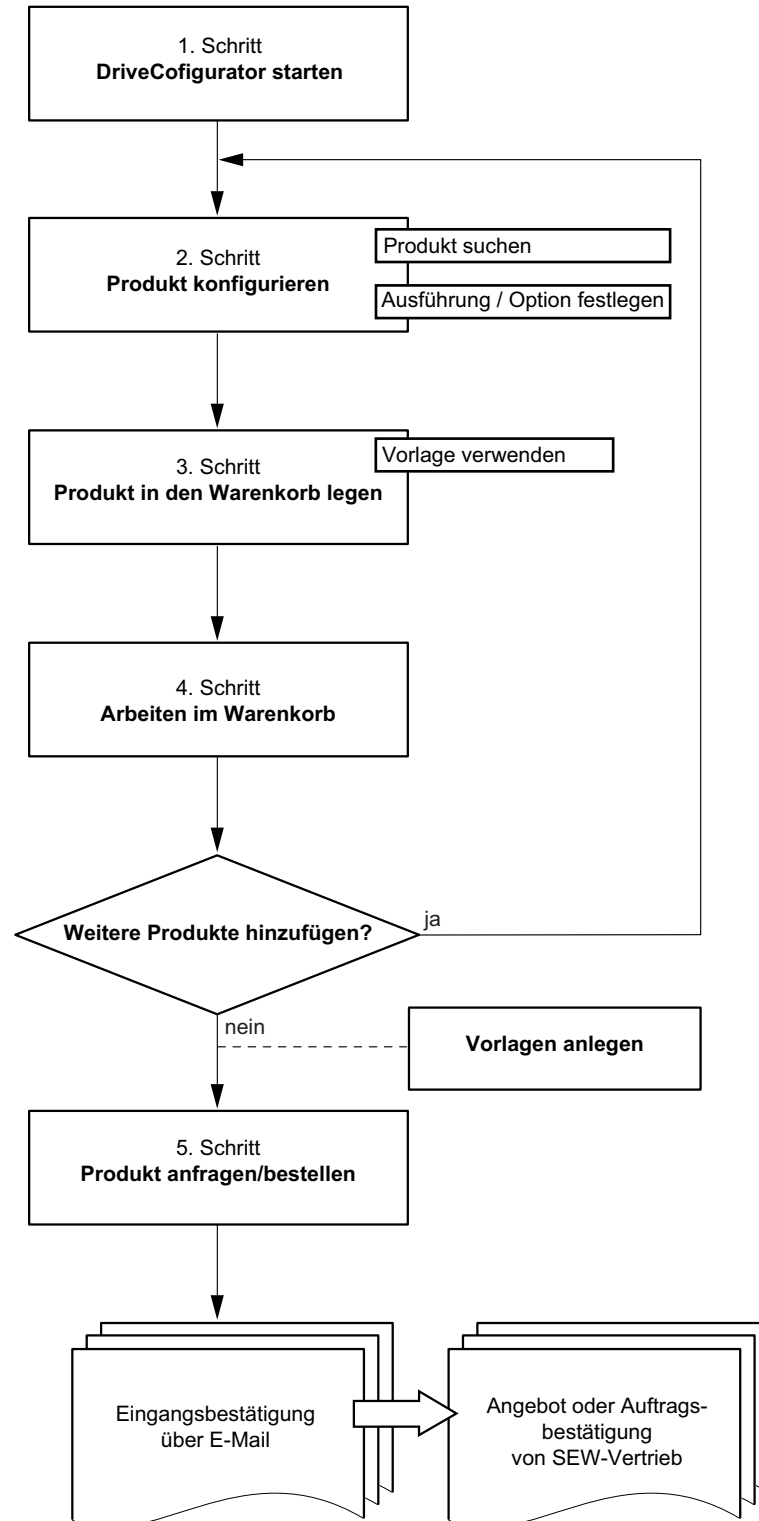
1. Schritt
**DriveCofigurator starten**

2. Schritt
**Produkt konfigurieren**

Produkt suchen

Ausführung / Option festlegen

3. Schritt
**Produkt in den Warenkorb legen**

Vorlage verwenden

4. Schritt
**Arbeiten im Warenkorb**

**Weitere Produkte hinzufügen?**

ja

nein

**Vorlagen anlegen**

5. Schritt
**Produkt anfragen/bestellen**

Eingangsbestätigung über E-Mail

Angebot oder Auftragsbestätigung von SEW-Vertrieb